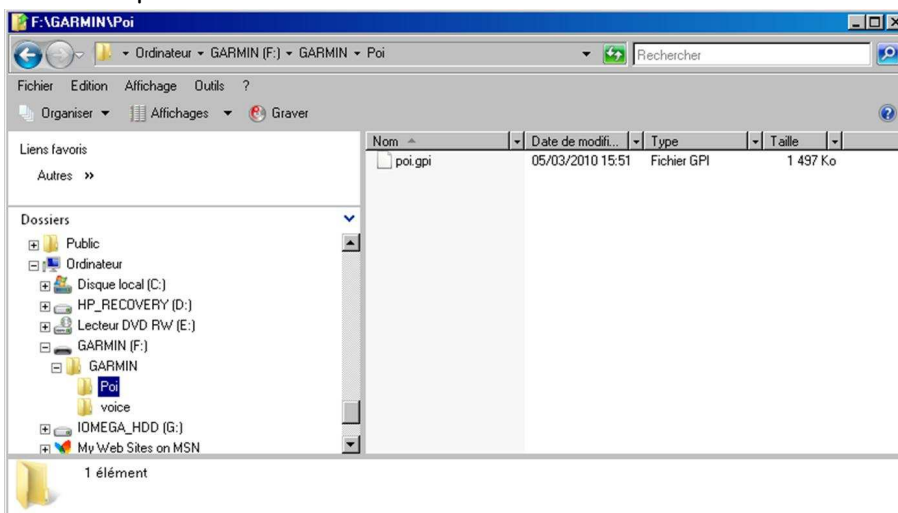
F:\GARMIN\Poi

Ordinateur ▸ GARMIN (F:) ▸ GARMIN ▸ Poi

Rechercher

Fichier Edition Affichage Outils ?

Organiser ▾ Affichages ▾ Graver

Liens favoris

Autres »

Dossiers

Public
Ordinateur
Disque local (C:)
HP_RECOVERY (D:)
Lecteur DVD RW (E:)
GARMIN (F:)
GARMIN
Poi
voice
IOMEGA_HDD (G:)
My Web Sites on MSN

| Nom | Date de modifi... | Type | Taille |
|---|---|---|---|
| poi.gpi | 05/03/2010 15:51 | Fichier GPI | 1 497 Ko |

1 élément